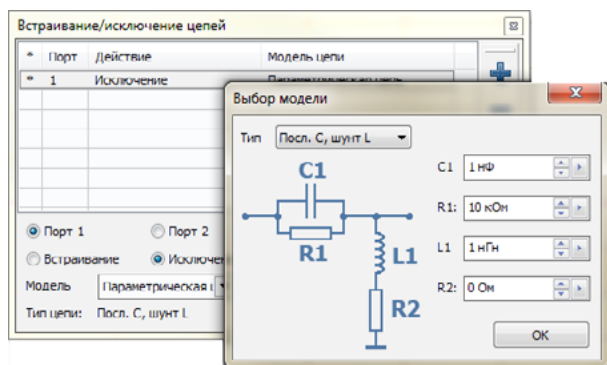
Встраивание/исключение цепей

| * | Порт | Действие | Модель цепи |
|---|---|---|---|
| * | 1 | Исключение | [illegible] |

Порт 1
Порт 2
Встраивание
Исключе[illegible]
Модель
Параметрическая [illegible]
Тип цепи: Посл. C, шунт L

Выбор модели

Тип Посл. C, шунт L

C1
R1
L1
R2

C1 1 нФ
R1: 10 кОм
L1 1 нГн
R2: 0 Ом

OK